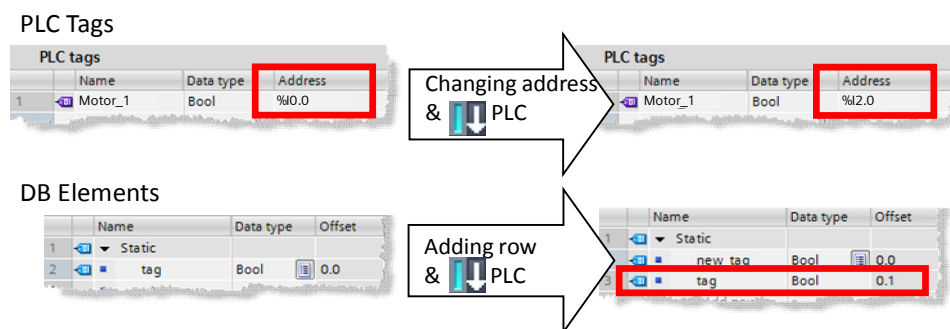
PLC Tags

PLC tags

| | Name | Data type | Address |
|---|---|---|---|
| 1 | Motor_1 | Bool | %I0.0 |

Changing address & PLC

PLC tags

| | Name | Data type | Address |
|---|---|---|---|
| | Motor_1 | Bool | %I2.0 |

DB Elements

| | Name | Data type | Offset |
|---|---|---|---|
| 1 | ▼ Static | | |
| 2 | tag | Bool | 0.0 |

Adding row & PLC

| | Name | Data type | Offset |
|---|---|---|---|
| 1 | ▼ Static | | |
| 2 | new_tag | Bool | 0.0 |
| 3 | tag | Bool | 0.1 |